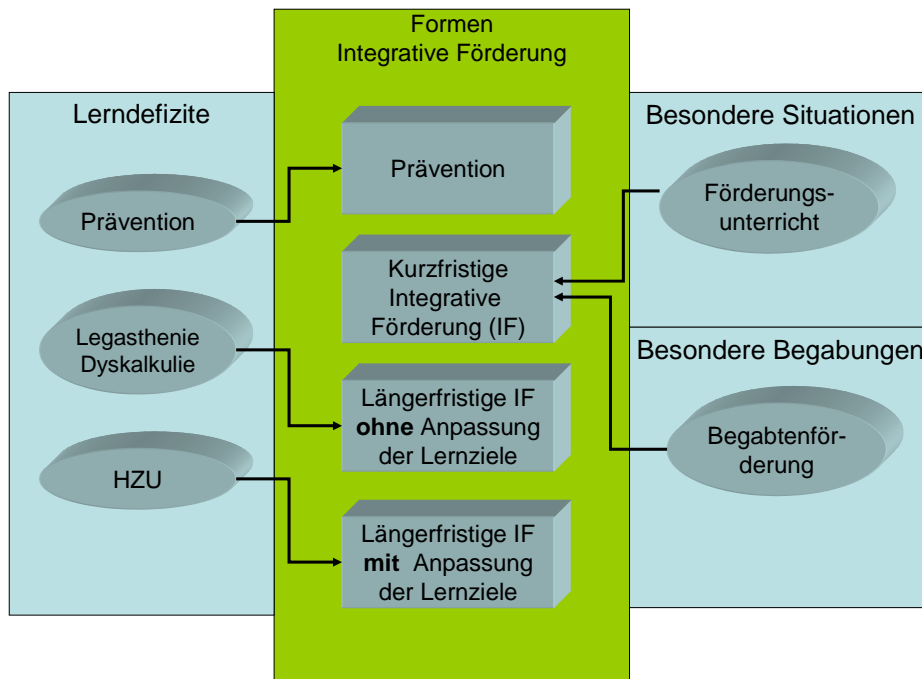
Formen
Integrative Förderung

Lerndefizite

Prävention

Legasthenie
Dyskalkulie

HZU

Prävention

Kurzfristige Integrative Förderung (IF)

Längerfristige IF **ohne** Anpassung der Lernziele

Längerfristige IF **mit** Anpassung der Lernziele

Besondere Situationen

Förderungsunterricht

Besondere Begabungen

Begabtenförderung